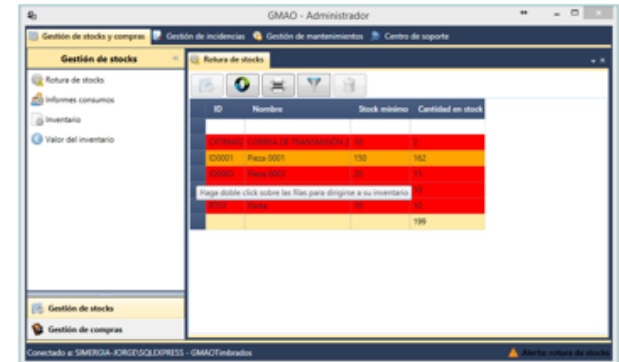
GMAO - Administrador

Gestión de stocks y compras | Gestión de incidencias | Gestión de mantenimientos | Centro de soporte

Gestión de stocks

Rotura de stocks
Informes consumos
Inventario
Valor del inventario

Rotura de stocks

| ID | Nombre | Stock mínimo | Cantidad en stock |
|---|---|---|---|
| | | | |
| CTTRANS | CORREA DE TRANSMISIÓN 2 | 10 | 2 |
| ID0001 | Pieza 0001 | 150 | 162 |
| ID0003 | Pieza 0003 | 20 | 15 |
| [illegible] | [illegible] | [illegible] | 8 |
| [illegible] | Radia | 10 | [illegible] |
| | | | 199 |

Haga doble click sobre las filas para dirigirse a su inventario

Gestión de stocks
Gestión de compras

Conectado a: SIMERGIA-JORGE\SQLEXPRESS - GMAOTimbrados
Alerta: rotura de stocks